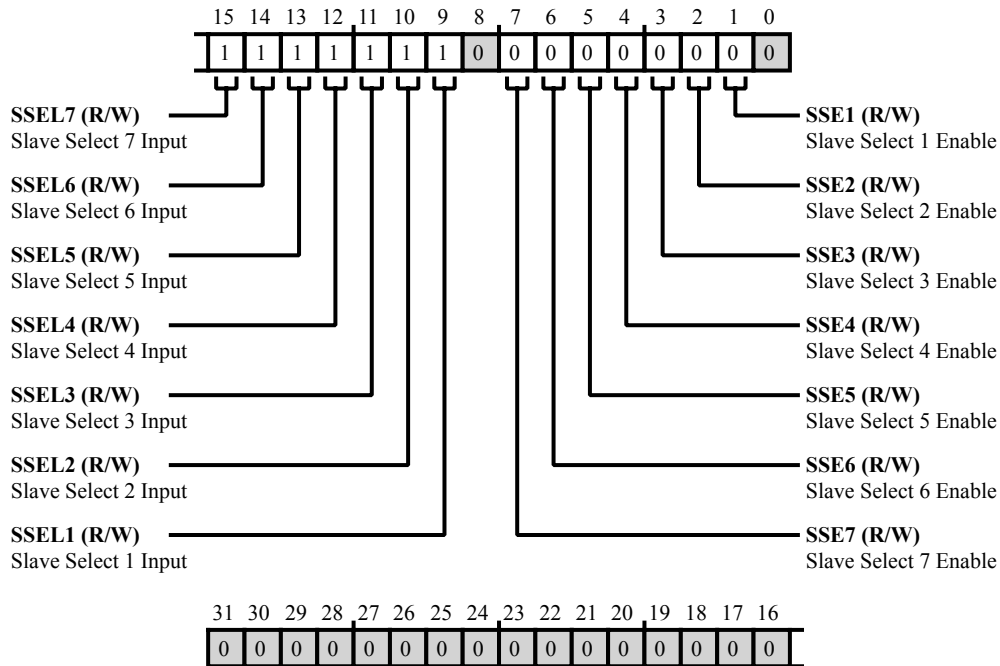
15 14 13 12 11 10 9 8 7 6 5 4 3 2 1 0

| 1 | 1 | 1 | 1 | 1 | 1 | 1 | 0 | 0 | 0 | 0 | 0 | 0 | 0 | 0 | 0 |
|---|---|---|---|---|---|---|---|---|---|---|---|---|---|---|---|

**SSEL7 (R/W)**
Slave Select 7 Input

**SSEL6 (R/W)**
Slave Select 6 Input

**SSEL5 (R/W)**
Slave Select 5 Input

**SSEL4 (R/W)**
Slave Select 4 Input

**SSEL3 (R/W)**
Slave Select 3 Input

**SSEL2 (R/W)**
Slave Select 2 Input

**SSEL1 (R/W)**
Slave Select 1 Input

**SSE1 (R/W)**
Slave Select 1 Enable

**SSE2 (R/W)**
Slave Select 2 Enable

**SSE3 (R/W)**
Slave Select 3 Enable

**SSE4 (R/W)**
Slave Select 4 Enable

**SSE5 (R/W)**
Slave Select 5 Enable

**SSE6 (R/W)**
Slave Select 6 Enable

**SSE7 (R/W)**
Slave Select 7 Enable

31 30 29 28 27 26 25 24 23 22 21 20 19 18 17 16

| 0 | 0 | 0 | 0 | 0 | 0 | 0 | 0 | 0 | 0 | 0 | 0 | 0 | 0 | 0 | 0 |
|---|---|---|---|---|---|---|---|---|---|---|---|---|---|---|---|